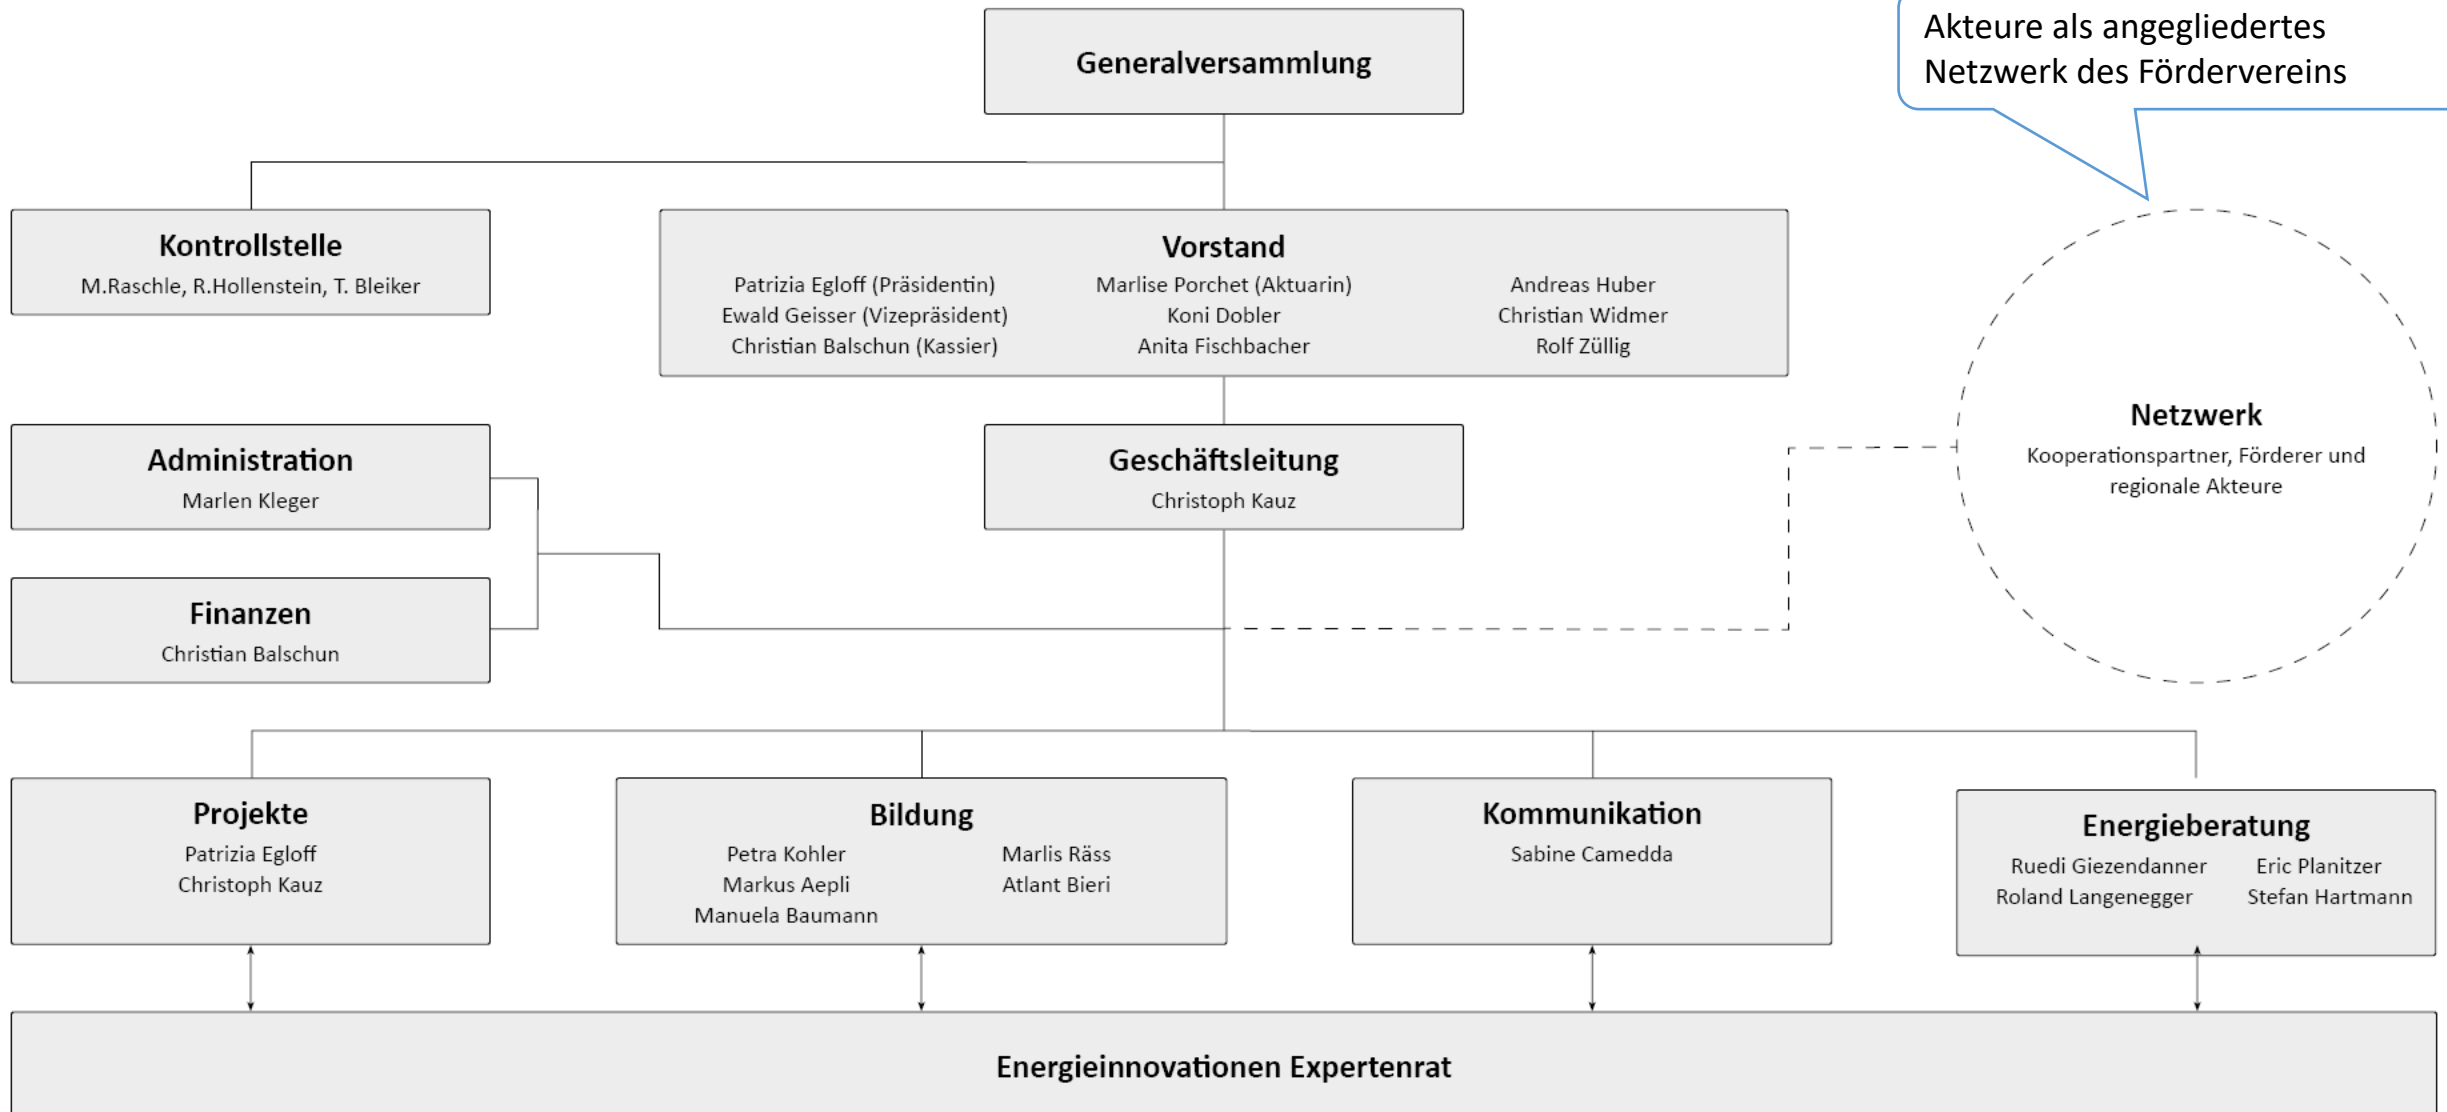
Akteure als angegliedertes Netzwerk des Fördervereins

Generalversammlung

Kontrollstelle
M.Raschle, R.Hollenstein, T. Bleiker

Vorstand
Patrizia Egloff (Präsidentin)
Ewald Geisser (Vizepräsident)
Christian Balschun (Kassier)
Marlise Porchet (Aktuarin)
Koni Dobler
Anita Fischbacher
Andreas Huber
Christian Widmer
Rolf Züllig

Netzwerk
Kooperationspartner, Förderer und regionale Akteure

Administration
Marlen Kleger

Geschäftsleitung
Christoph Kauz

Finanzen
Christian Balschun

Projekte
Patrizia Egloff
Christoph Kauz

Bildung
Petra Kohler
Markus Aepli
Manuela Baumann
Marlis Räss
Atlant Bieri

Kommunikation
Sabine Camedda

Energieberatung
Ruedi Giezendanner
Roland Langenegger
Eric Planitzer
Stefan Hartmann

Energieinnovationen Expertenrat